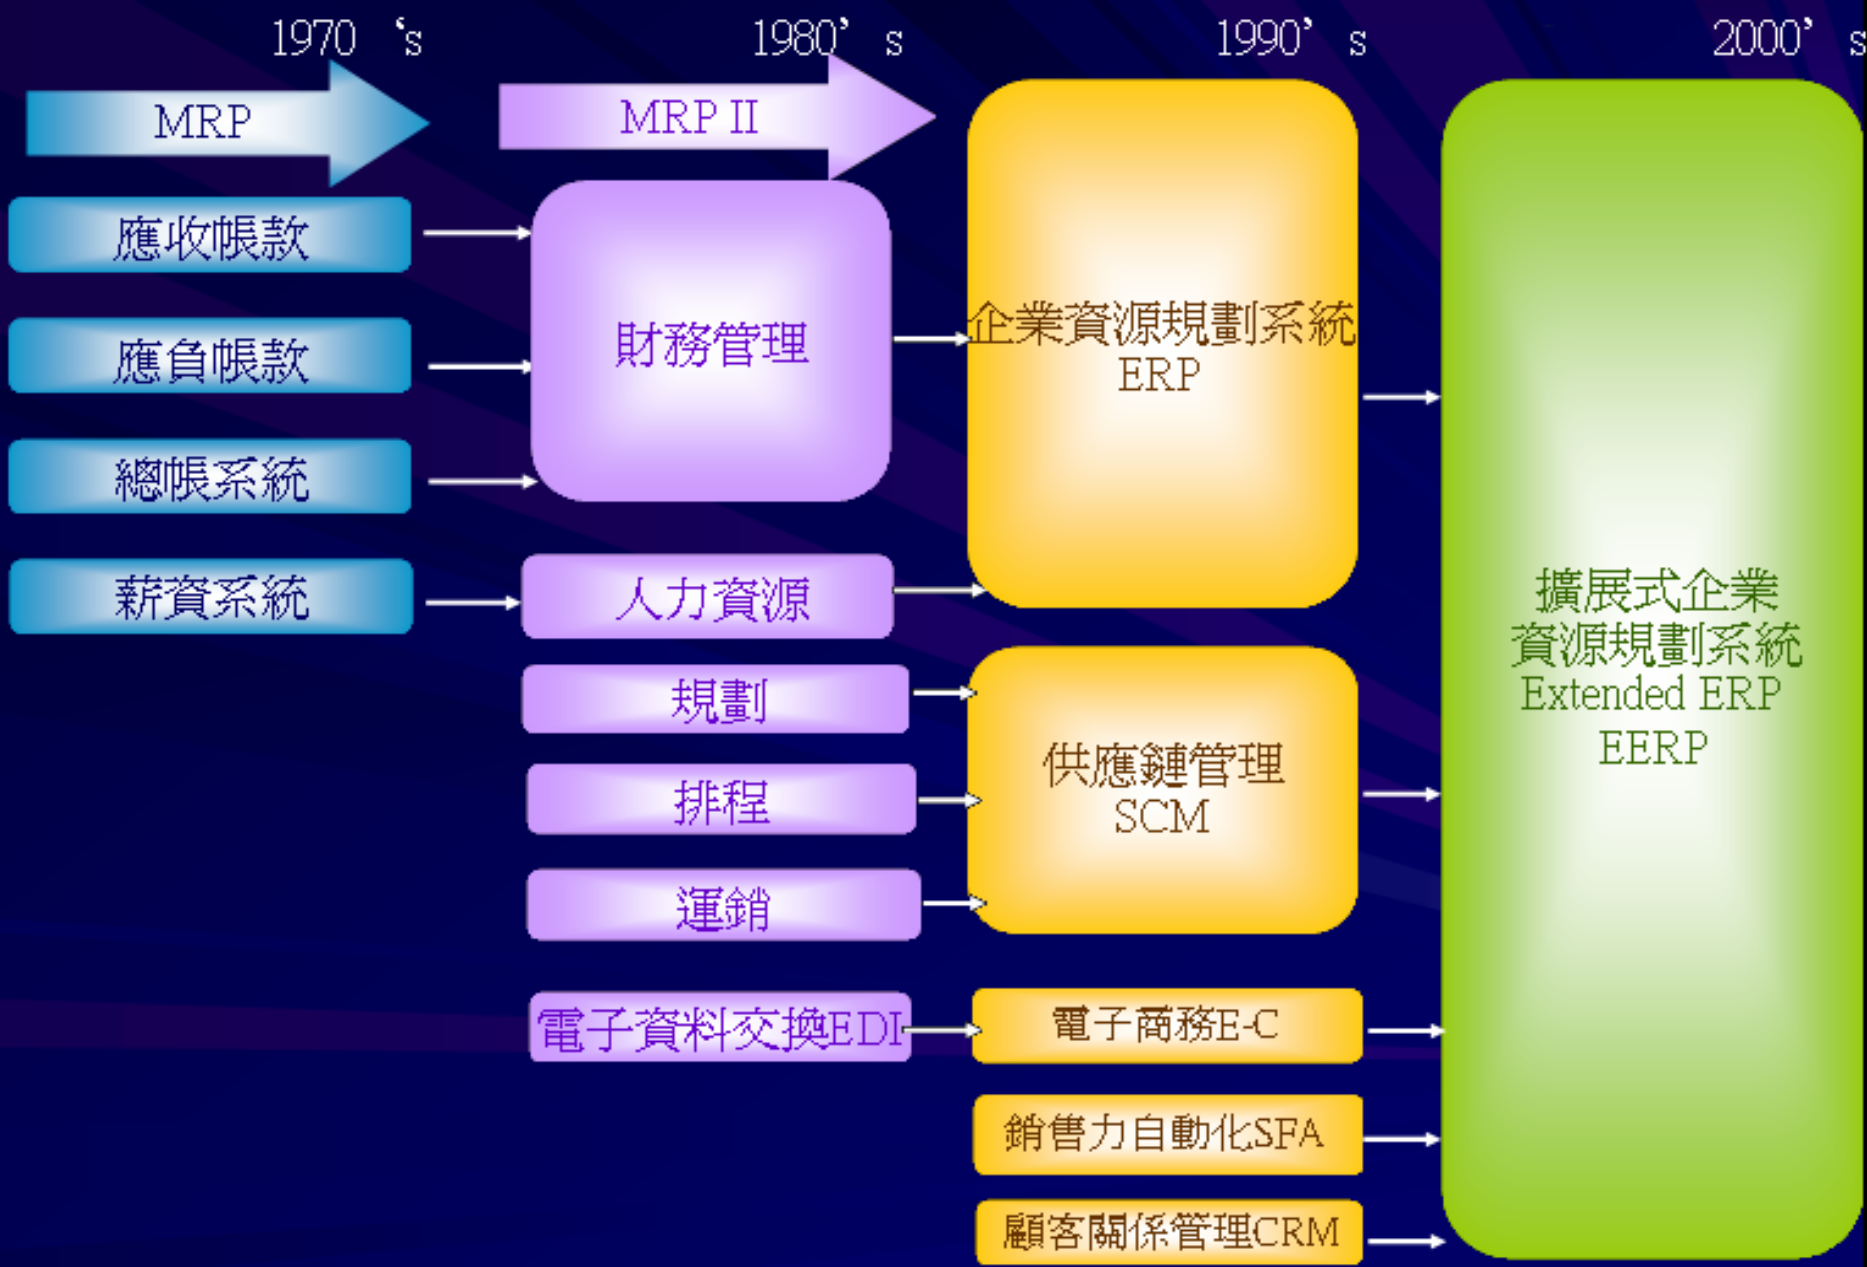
1970 's

1980' s

1990' s

2000' s

MRP

MRP II

應收帳款

應負帳款

總帳系統

薪資系統

財務管理

人力資源

規劃

排程

運銷

電子資料交換EDI

企業資源規劃系統 ERP

供應鏈管理 SCM

電子商務E-C

銷售力自動化SFA

顧客關係管理CRM

擴展式企業資源規劃系統 Extended ERP EERP